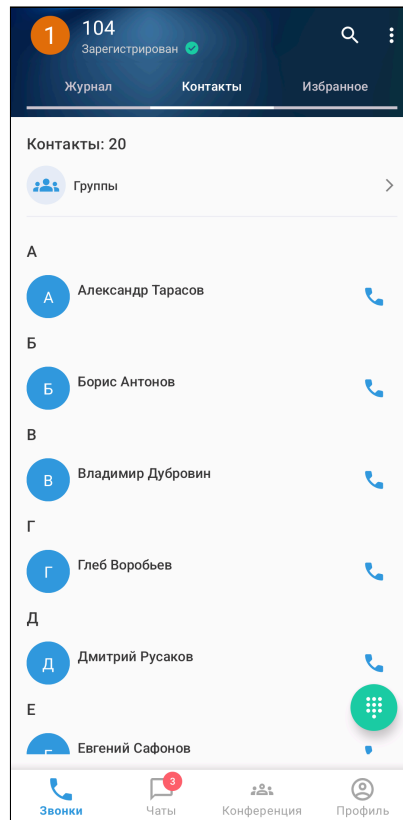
1 104
Зарегистрирован

Журнал Контакты Избранное

Контакты: 20

Группы

А

А Александр Тарасов

Б

Б Борис Антонов

В

В Владимир Дубровин

Г

Г Глеб Воробьев

Д

Д Дмитрий Русаков

Е

Е Евгений Сафонов

Звонки 3 Чаты Конференция Профиль